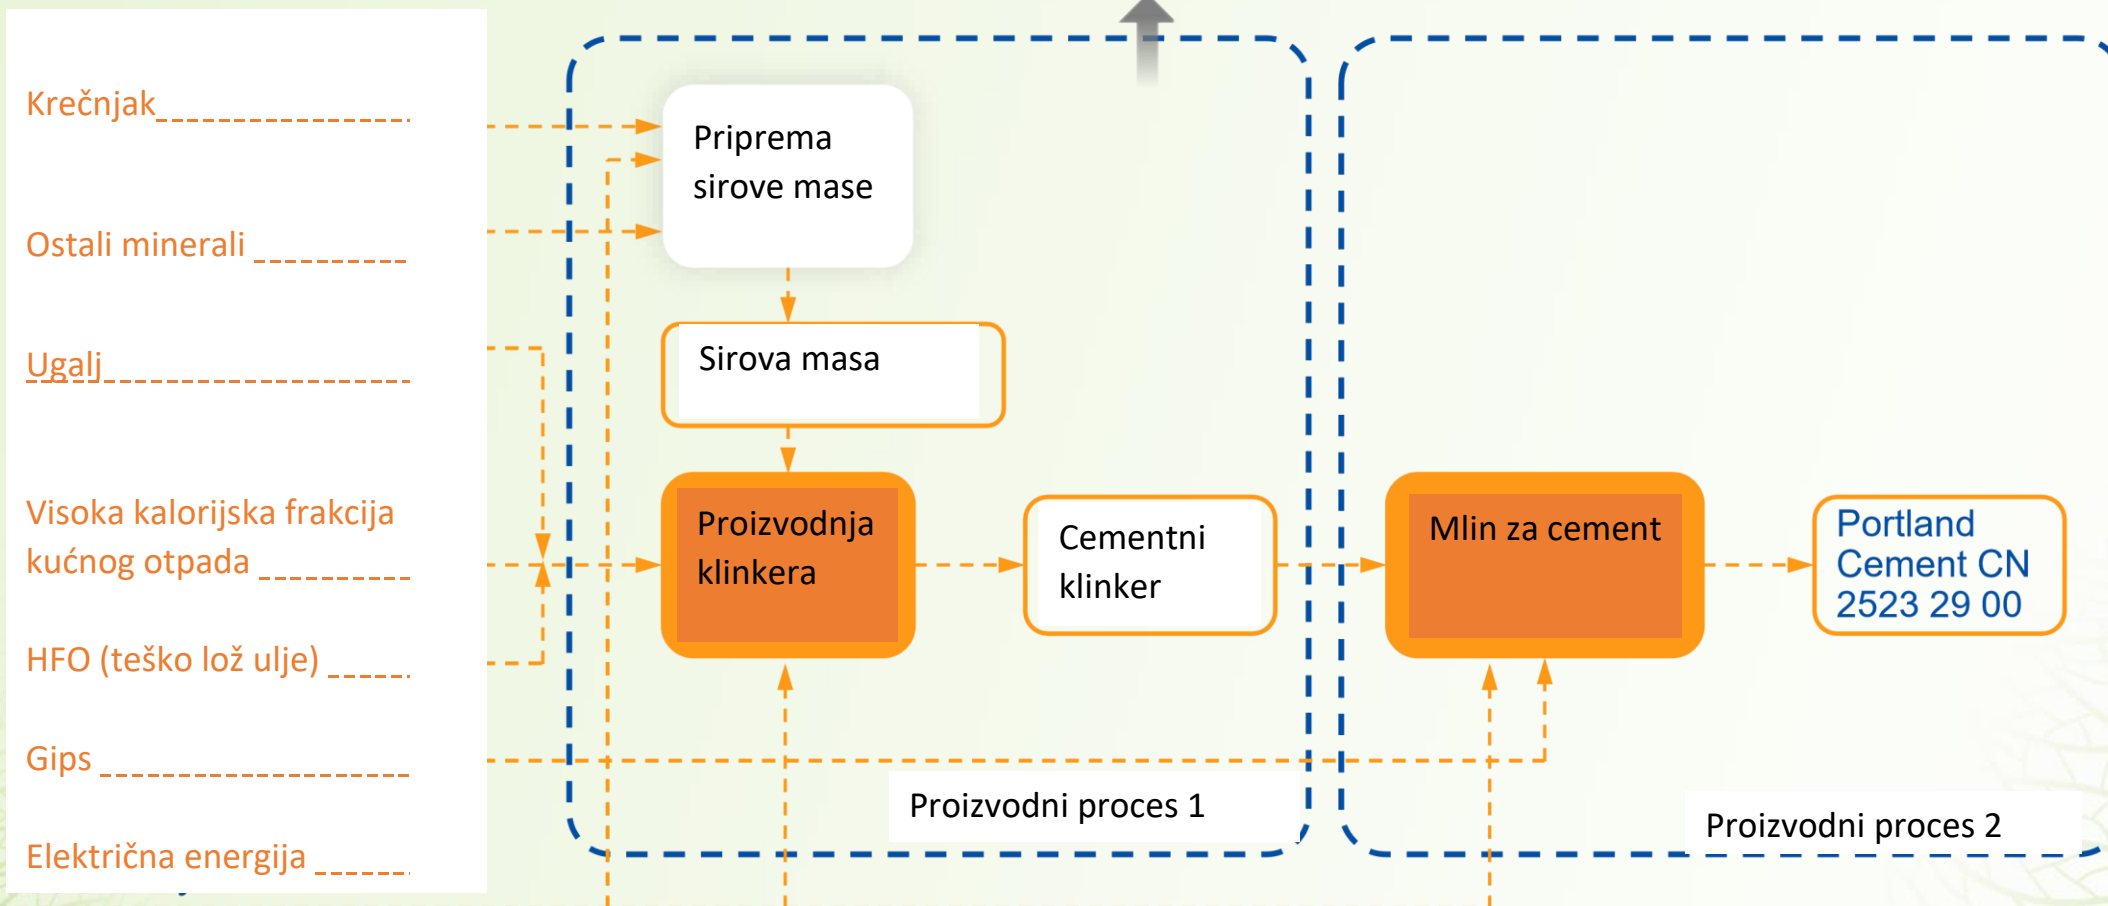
Krečnjak

Ostali minerali

Ugalj

Visoka kalorijska frakcija kućnog otpada

HFO (teško lož ulje)

Gips

Električna energija

Priprema sirove mase

Sirova masa

Proizvodnja klinkera

Cementni klinker

Mlin za cement

Portland Cement CN 2523 29 00

Proizvodni proces 1

Proizvodni proces 2